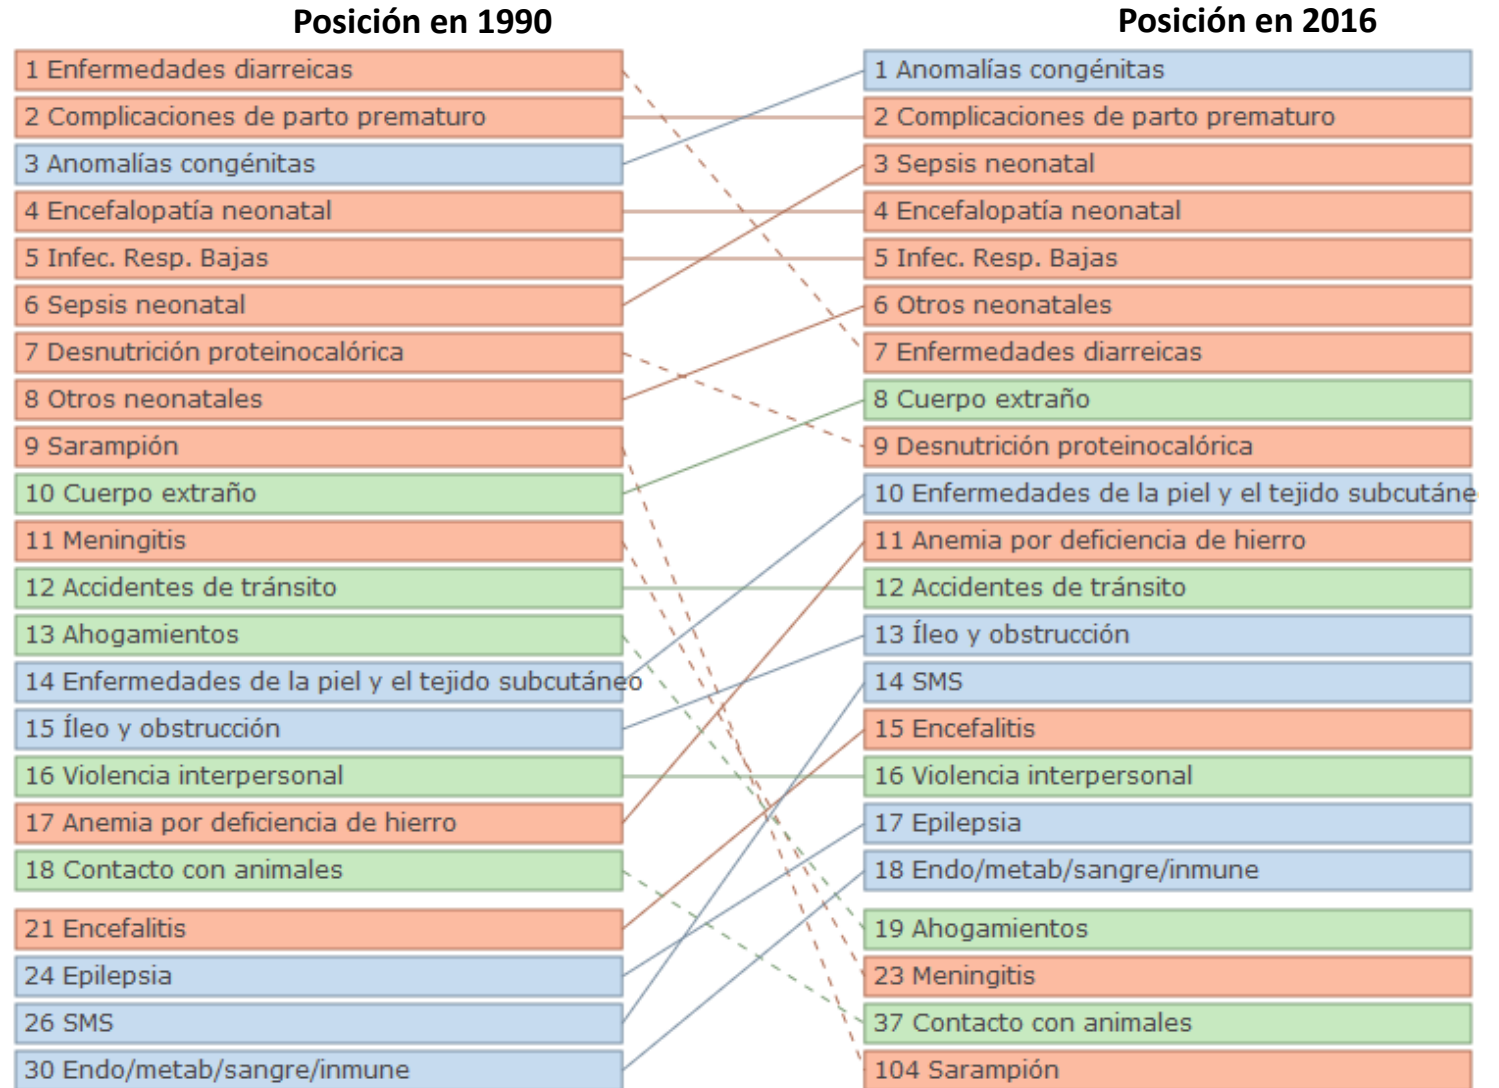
Posición en 1990

1 Enfermedades diarreicas
2 Complicaciones de parto prematuro
3 Anomalías congénitas
4 Encefalopatía neonatal
5 Infec. Resp. Bajas
6 Sepsis neonatal
7 Desnutrición proteinocalórica
8 Otros neonatales
9 Sarampión
10 Cuerpo extraño
11 Meningitis
12 Accidentes de tránsito
13 Ahogamientos
14 Enfermedades de la piel y el tejido subcutáneo
15 Íleo y obstrucción
16 Violencia interpersonal
17 Anemia por deficiencia de hierro
18 Contacto con animales
21 Encefalitis
24 Epilepsia
26 SMS
30 Endo/metab/sangre/inmune

Posición en 2016

1 Anomalías congénitas
2 Complicaciones de parto prematuro
3 Sepsis neonatal
4 Encefalopatía neonatal
5 Infec. Resp. Bajas
6 Otros neonatales
7 Enfermedades diarreicas
8 Cuerpo extraño
9 Desnutrición proteinocalórica
10 Enfermedades de la piel y el tejido subcutáne
11 Anemia por deficiencia de hierro
12 Accidentes de tránsito
13 Íleo y obstrucción
14 SMS
15 Encefalitis
16 Violencia interpersonal
17 Epilepsia
18 Endo/metab/sangre/inmune
19 Ahogamientos
23 Meningitis
37 Contacto con animales
104 Sarampión